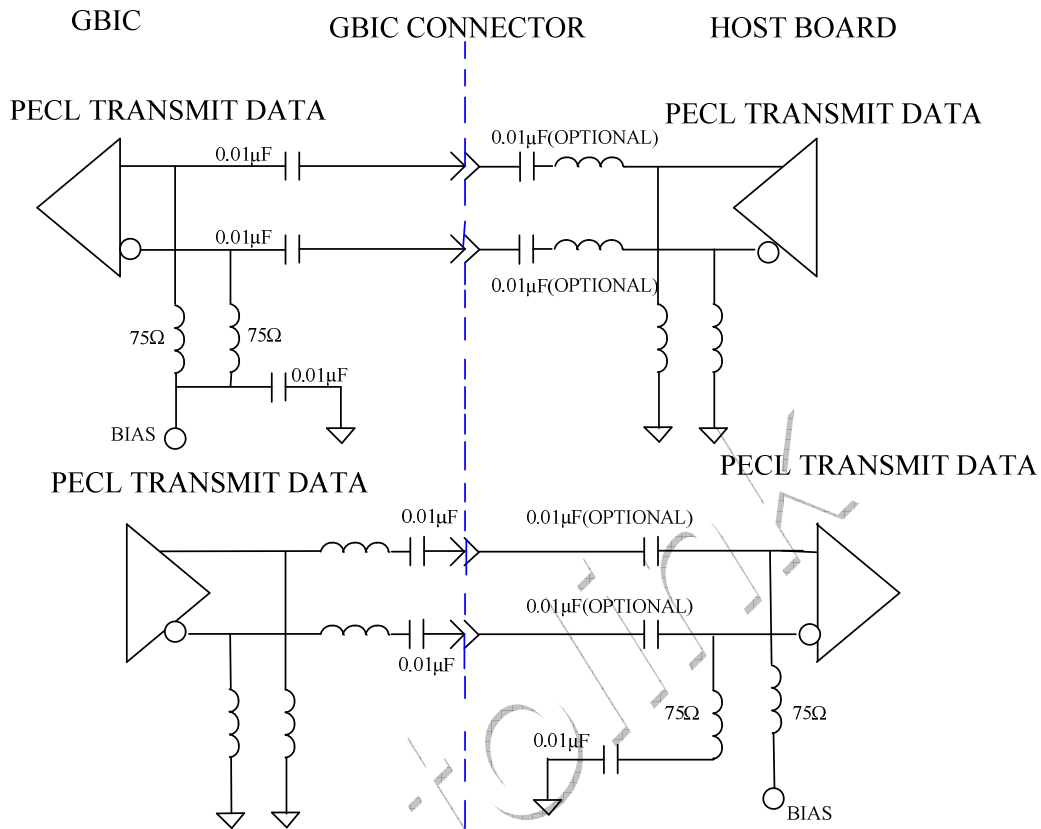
GBIC

GBIC CONNECTOR

HOST BOARD

PECL TRANSMIT DATA

PECL TRANSMIT DATA

0.01μF

0.01μF(OPTIONAL)

0.01μF

0.01μF(OPTIONAL)

75Ω

75Ω

0.01μF

BIAS

PECL TRANSMIT DATA

PECL TRANSMIT DATA

0.01μF

0.01μF(OPTIONAL)

0.01μF(OPTIONAL)

0.01μF

75Ω

75Ω

0.01μF

BIAS